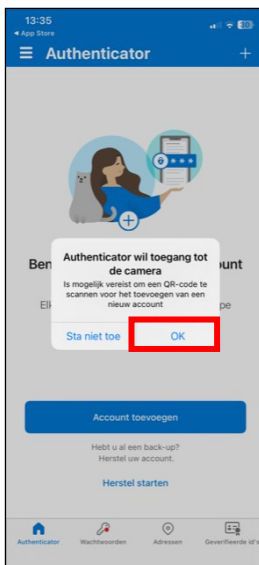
13:35
◂ App Store
Authenticator
+

Ben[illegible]unt
El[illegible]pe

Authenticator wil toegang tot de camera
Is mogelijk vereist om een QR-code te scannen voor het toevoegen van een nieuw account
Sta niet toe
OK

Account toevoegen
Hebt u al een back-up?
Herstel uw account.
Herstel starten

Authenticator
Wachtwoorden
Adressen
Geverifieerde id's